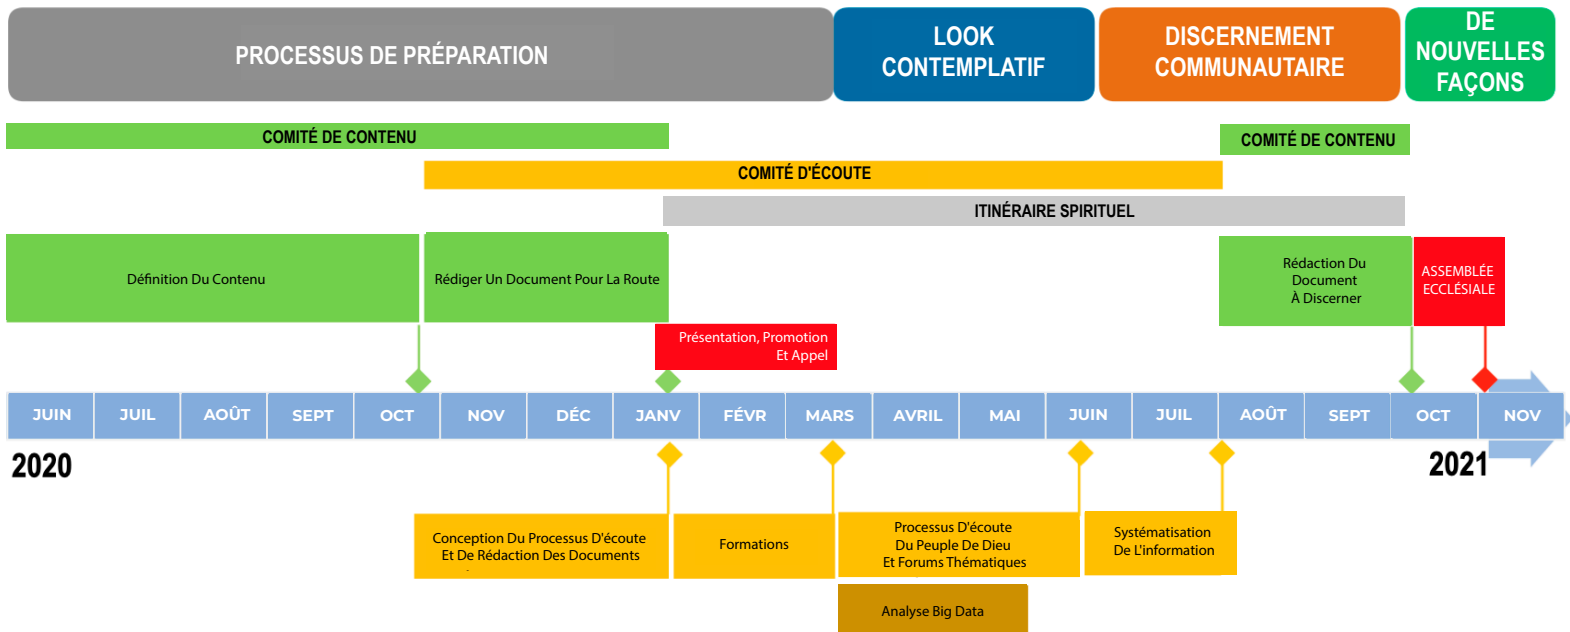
PROCESSUS DE PRÉPARATION

LOOK CONTEMPLATIF

DISCERNEMENT COMMUNAUTAIRE

DE NOUVELLES FAÇONS

COMITÉ DE CONTENU

COMITÉ DE CONTENU

COMITÉ D'ÉCOUTE

ITINÉRAIRE SPIRITUEL

Définition Du Contenu

Rédiger Un Document Pour La Route

Rédaction Du Document À Discerner

ASSEMBLÉE ECCLÉSIALE

Présentation, Promotion Et Appel

| JUIN | JUIL | AOÛT | SEPT | OCT | NOV | DÉC | JANV | FÉVR | MARS | AVRIL | MAI | JUIN | JUIL | AOÛT | SEPT | OCT | NOV |
|---|---|---|---|---|---|---|---|---|---|---|---|---|---|---|---|---|---|

2020

2021

Conception Du Processus D'écoute Et De Rédaction Des Documents

Formations

Processus D'écoute Du Peuple De Dieu Et Forums Thématiques

Systématisation De L'information

Analyse Big Data